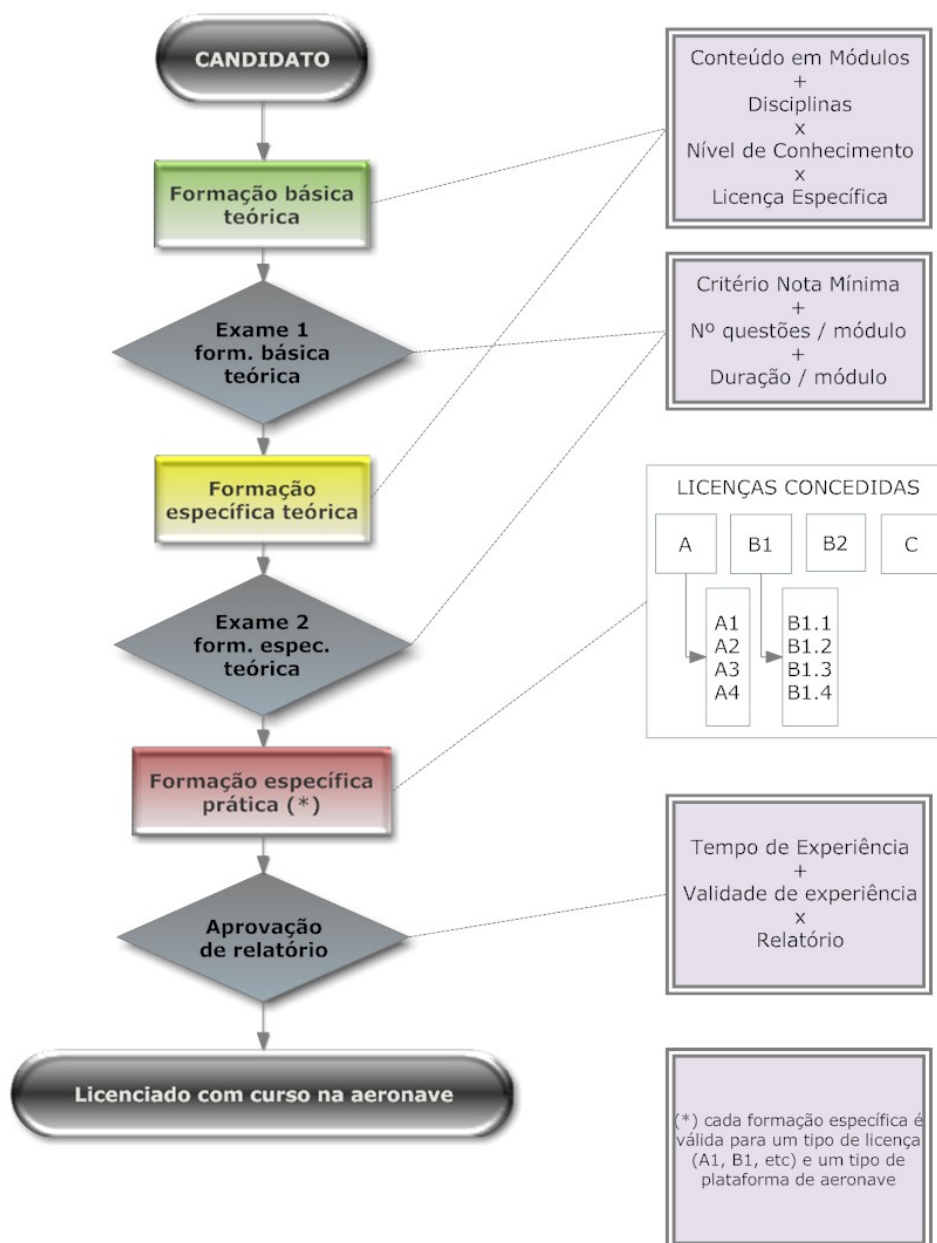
CANDIDATO

Formação básica teórica

Exame 1 form. básica teórica

Formação específica teórica

Exame 2 form. espec. teórica

Formação específica prática (*)

Aprovação de relatório

Licenciado com curso na aeronave

Conteúdo em Módulos
+
Disciplinas
x
Nível de Conhecimento
x
Licença Específica

Critério Nota Mínima
+
Nº questões / módulo
+
Duração / módulo

LICENÇAS CONCEDIDAS

A
B1
B2
C

A1
A2
A3
A4

B1.1
B1.2
B1.3
B1.4

Tempo de Experiência
+
Validade de experiência
x
Relatório

(*) cada formação específica é válida para um tipo de licença (A1, B1, etc) e um tipo de plataforma de aeronave